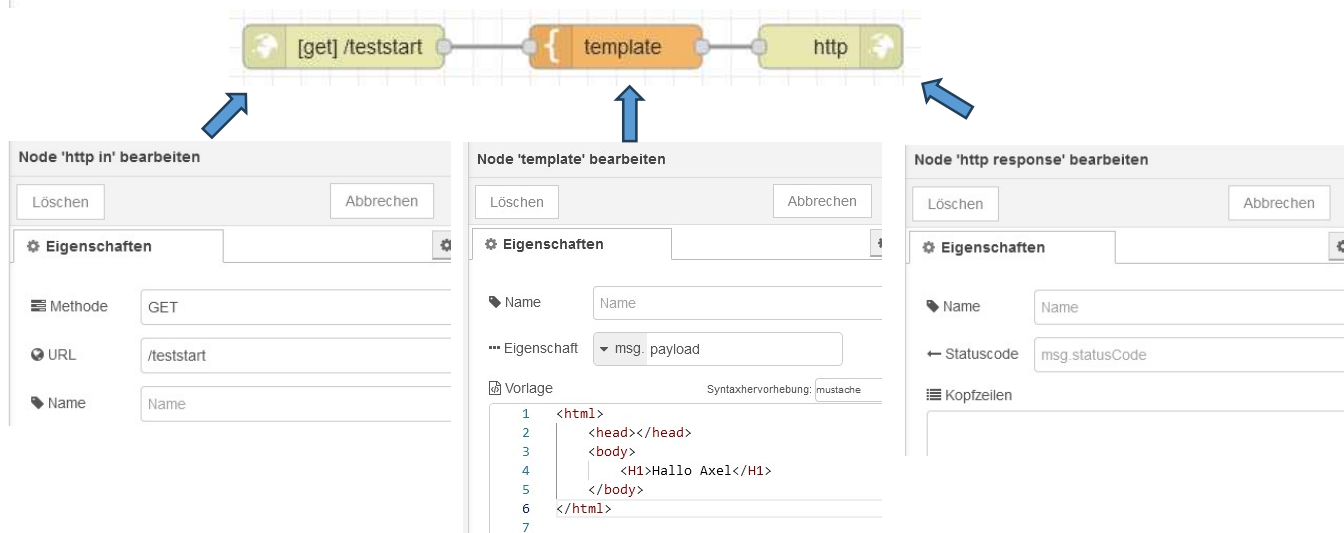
[get] /teststart

template

http

Node 'http in' bearbeiten

Löschen

Abbrechen

Eigenschaften

Methode GET

URL /teststart

Name Name

Node 'template' bearbeiten

Löschen

Abbrechen

Eigenschaften

Name Name

Eigenschaft msg. payload

Vorlage

Syntaxhervorhebung: mustache

1 <html>
2 <head></head>
3 <body>
4 <H1>Hallo Axel</H1>
5 </body>
6 </html>
7

Node 'http response' bearbeiten

Löschen

Abbrechen

Eigenschaften

Name Name

Statuscode msg.statusCode

Kopfzeilen